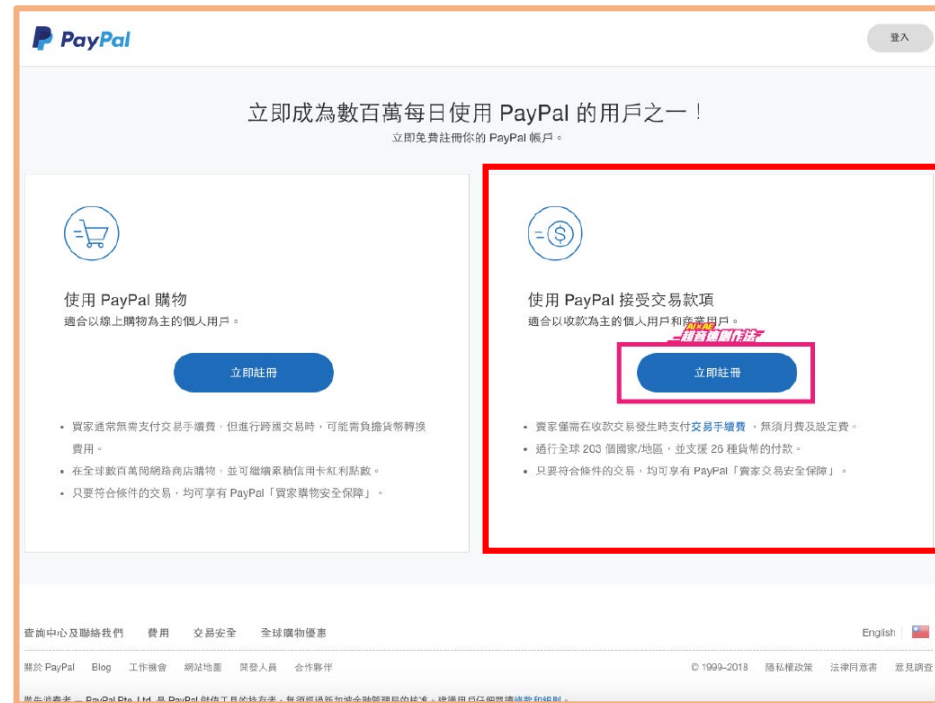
PayPal

登入

立即成為數百萬每日使用 PayPal 的用戶之一！

立即免費註冊你的 PayPal 帳戶。

使用 PayPal 購物

適合以線上購物為主的個人用戶。

立即註冊

- 買家通常無需支付交易手續費，但進行跨國交易時，可能需負擔貨幣轉換費用。
- 在全球數百萬間網路商店購物，並可繼續累積信用卡紅利點數。
- 只要符合條件的交易，均可享有 PayPal「買家購物安全保障」。

使用 PayPal 接受交易款項

適合以收款為主的個人用戶和商業用戶。

AI-AE 諾音通創作法

立即註冊

- 賣家僅需在收款交易發生時支付交易手續費，無須月費及設定費。
- 通行全球 203 個國家/地區，並支援 26 種貨幣的付款。
- 只要符合條件的交易，均可享有 PayPal「賣家交易安全保障」。

查詢中心及聯絡我們 費用 交易安全 全球購物優惠

English

關於 PayPal Blog 工作機會 網站地圖 開發人員 合作夥伴

© 1999–2018 隱私權政策 法律同意書 意見調查

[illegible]